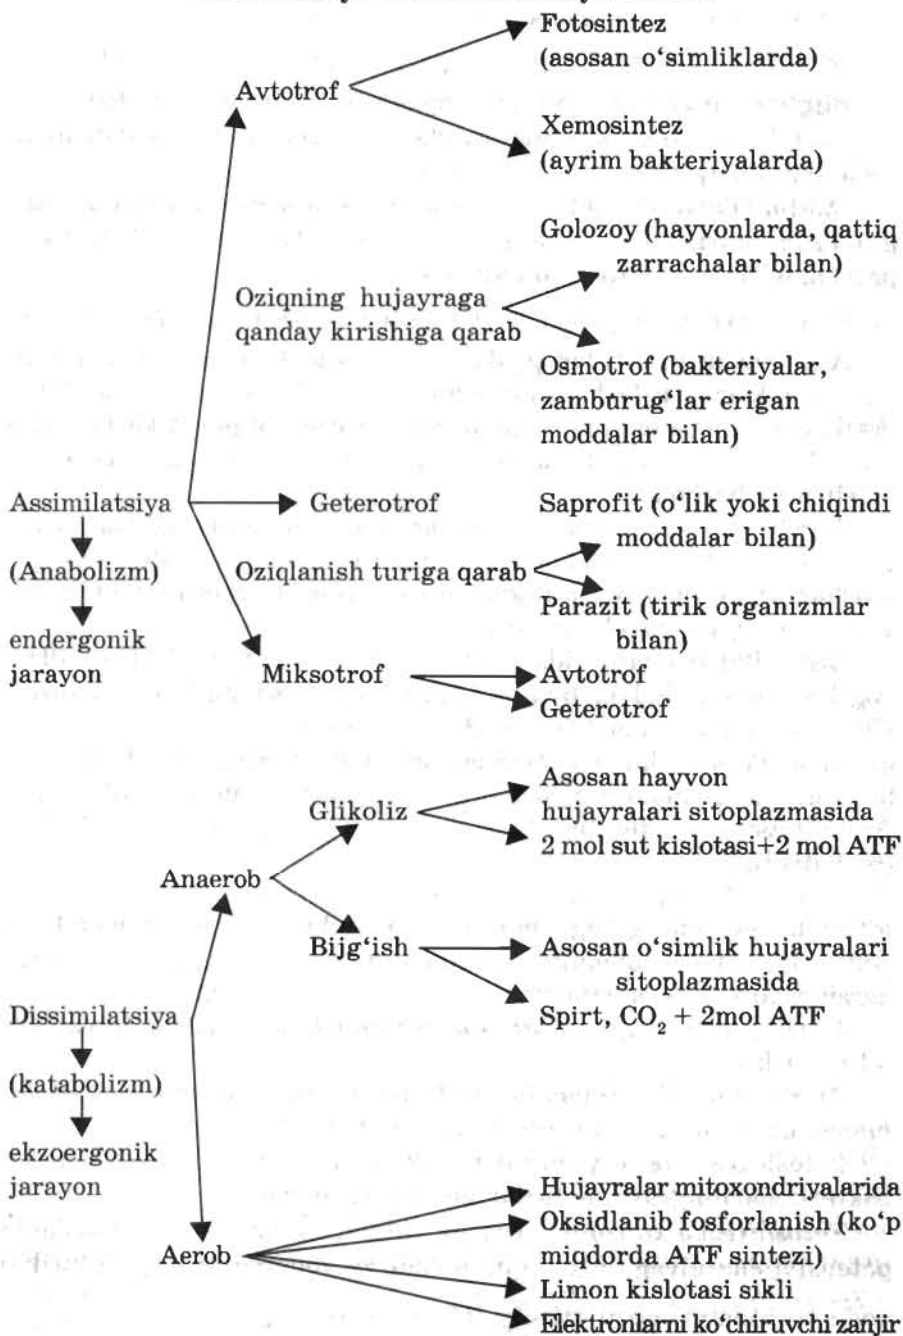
Fotosintez (asosan o'simliklarda)

Avtotrof

Xemosintez (ayrim bakteriyalarda)

Golozoy (hayvonlarda, qattiq zarrachalar bilan)

Oziqning hujayraga qanday kirishiga qarab

Osmotrof (bakteriyalar, zamburug'lar erigan moddalar bilan)

Assimilatsiya

Geterotrof

Saprofit (o'lik yoki chiqindi moddalar bilan)

(Anabolizm)

Oziqlanish turiga qarab

Parazit (tirik organizmlar bilan)

endergonik jarayon

Miksotrof

Avtotrof

Geterotrof

Glikoliz

Asosan hayvon hujayralari sitoplazmasida

2 mol sut kislotasi+2 mol ATF

Anaerob

Bijg'ish

Asosan o'simlik hujayralari sitoplazmasida

Dissimilatsiya

Spirt, $CO_2$ + 2mol ATF

(katabolizm)

ekzoergonik jarayon

Hujayralar mitoxondriyalarida

Aerob

Oksidlanib fosforlanish (ko'p miqdorda ATF sintezi)

Limon kislotasi sikli

Elektronlarni ko'chiruvchi zanjir